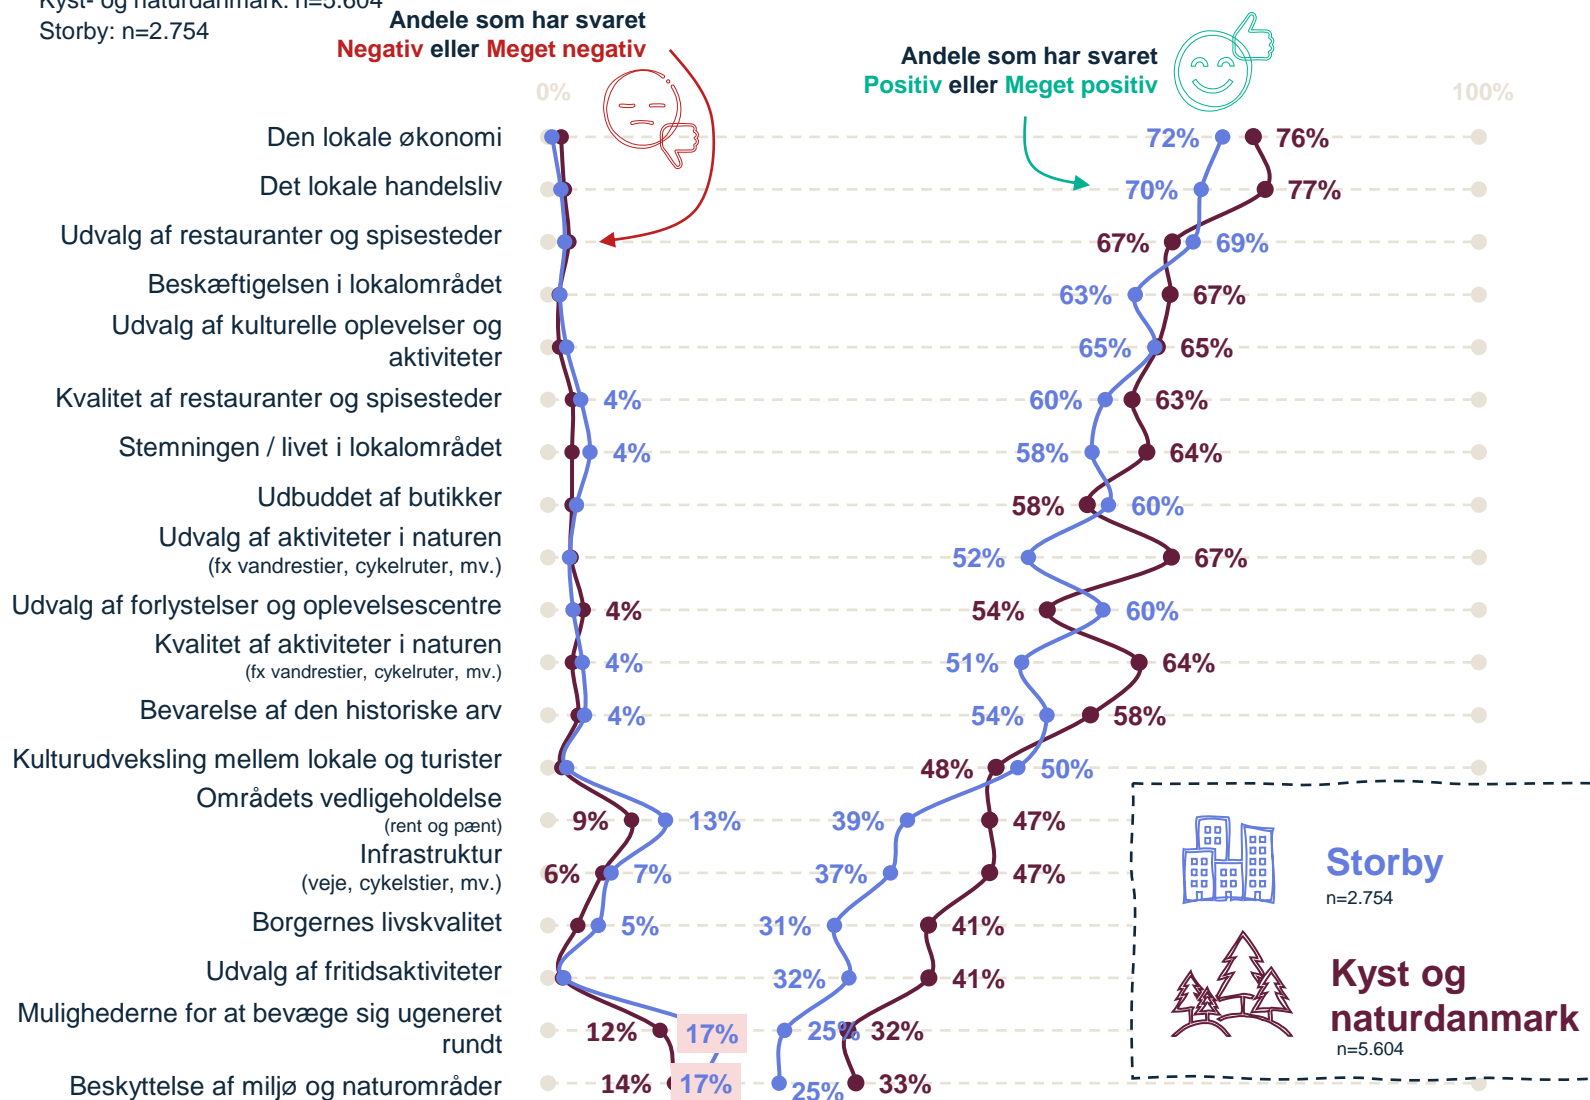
Kyst- og naturdanmark: n=5.604
Storby: n=2.754

Andele som har svaret
Negativ eller Meget negativ

Andele som har svaret
Positiv eller Meget positiv

0%
100%

Den lokale økonomi 72% 76%
Det lokale handelsliv 70% 77%
Udvalg af restauranter og spisesteder 67% 69%
Beskæftigelsen i lokalområdet 63% 67%
Udvalg af kulturelle oplevelser og aktiviteter 65% 65%
Kvalitet af restauranter og spisesteder 4% 60% 63%
Stemningen / livet i lokalområdet 4% 58% 64%
Udbuddet af butikker 58% 60%
Udvalg af aktiviteter i naturen (fx vandrestier, cykelruter, mv.) 52% 67%
Udvalg af forlystelser og oplevelsescentre 4% 54% 60%
Kvalitet af aktiviteter i naturen (fx vandrestier, cykelruter, mv.) 4% 51% 64%
Bevarelse af den historiske arv 4% 54% 58%
Kulturudveksling mellem lokale og turister 48% 50%
Områdets vedligeholdelse (rent og pænt) 9% 13% 39% 47%
Infrastruktur (veje, cykelstier, mv.) 6% 7% 37% 47%
Borgernes livskvalitet 5% 31% 41%
Udvalg af fritidsaktiviteter 32% 41%
Mulighederne for at bevæge sig ugeneret rundt 12% 17% 25% 32%
Beskyttelse af miljø og naturområder 14% 17% 25% 33%

Storby
n=2.754

Kyst og naturdanmark
n=5.604